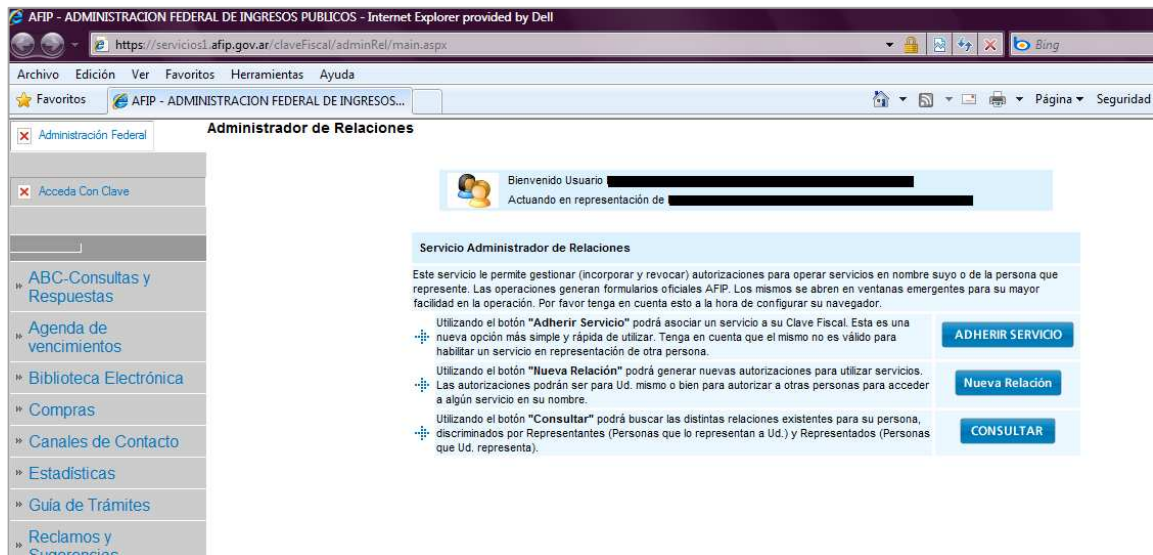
AFIP - ADMINISTRACION FEDERAL DE INGRESOS PUBLICOS - Internet Explorer provided by Dell

https://servicios1.afip.gov.ar/claveFiscal/adminRel/main.aspx

Bing

Archivo Edición Ver Favoritos Herramientas Ayuda

Favoritos AFIP - ADMINISTRACION FEDERAL DE INGRESOS...

Página ▾ Seguridad

Administración Federal

Acceda Con Clave

» ABC-Consultas y Respuestas

» Agenda de vencimientos

» Biblioteca Electrónica

» Compras

» Canales de Contacto

» Estadísticas

» Guía de Trámites

» Reclamos y Sugerencias

Administrador de Relaciones

Bienvenido Usuario

Actuando en representación de

Servicio Administrador de Relaciones

Este servicio le permite gestionar (incorporar y revocar) autorizaciones para operar servicios en nombre suyo o de la persona que represente. Las operaciones generan formularios oficiales AFIP. Los mismos se abren en ventanas emergentes para su mayor facilidad en la operación. Por favor tenga en cuenta esto a la hora de configurar su navegador.

Utilizando el botón "Adherir Servicio" podrá asociar un servicio a su Clave Fiscal. Esta es una nueva opción más simple y rápida de utilizar. Tenga en cuenta que el mismo no es válido para habilitar un servicio en representación de otra persona.

ADHERIR SERVICIO

Utilizando el botón "Nueva Relación" podrá generar nuevas autorizaciones para utilizar servicios. Las autorizaciones podrán ser para Ud. mismo o bien para autorizar a otras personas para acceder a algún servicio en su nombre.

Nueva Relación

Utilizando el botón "Consultar" podrá buscar las distintas relaciones existentes para su persona, discriminados por Representantes (Personas que lo representan a Ud.) y Representados (Personas que Ud. representa).

CONSULTAR